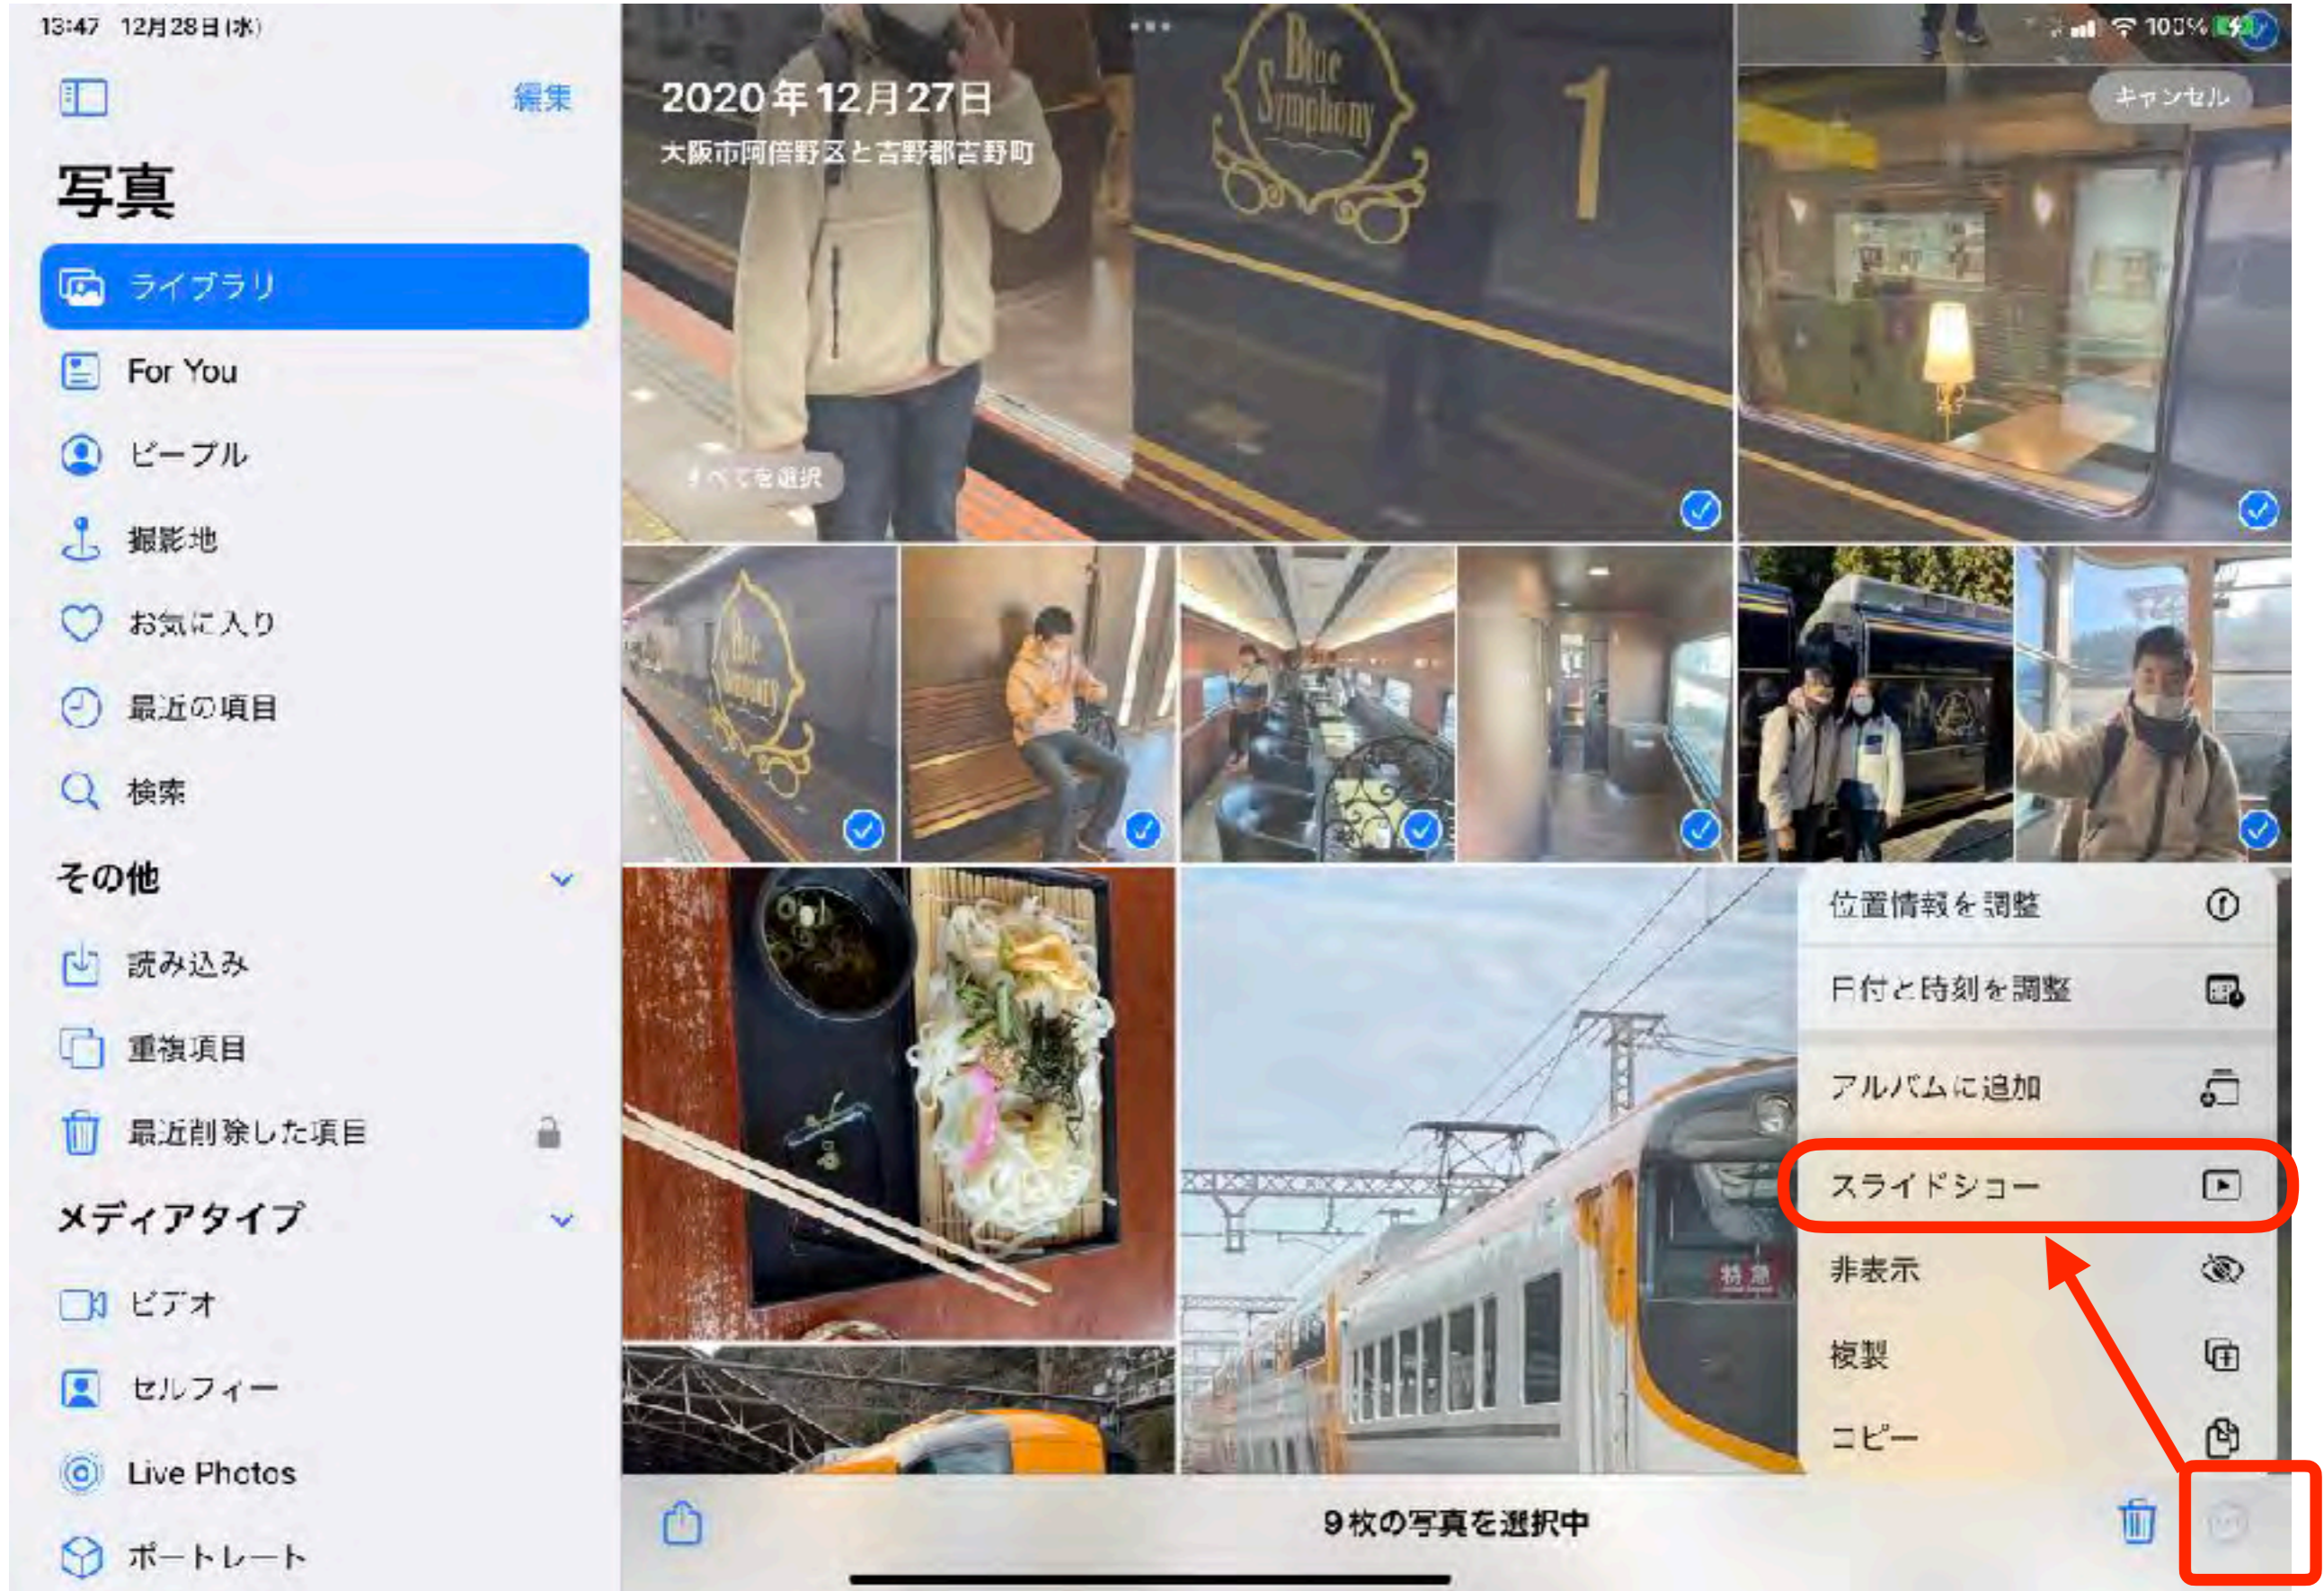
13:47 12月28日(水)

100%

編集

写真

ライブラリ

For You

ピープル

撮影地

お気に入り

最近の項目

検索

その他

読み込み

重複項目

最近削除した項目

メディアタイプ

ビデオ

セルフィー

Live Photos

ポートレート

2020年12月27日
大阪市阿倍野区と吉野郡吉野町

Blue Symphony

1

キャンセル

すべてを選択

位置情報を調整

日付と時刻を調整

アルバムに追加

スライドショー

非表示

複製

コピー

特急

9枚の写真を選択中